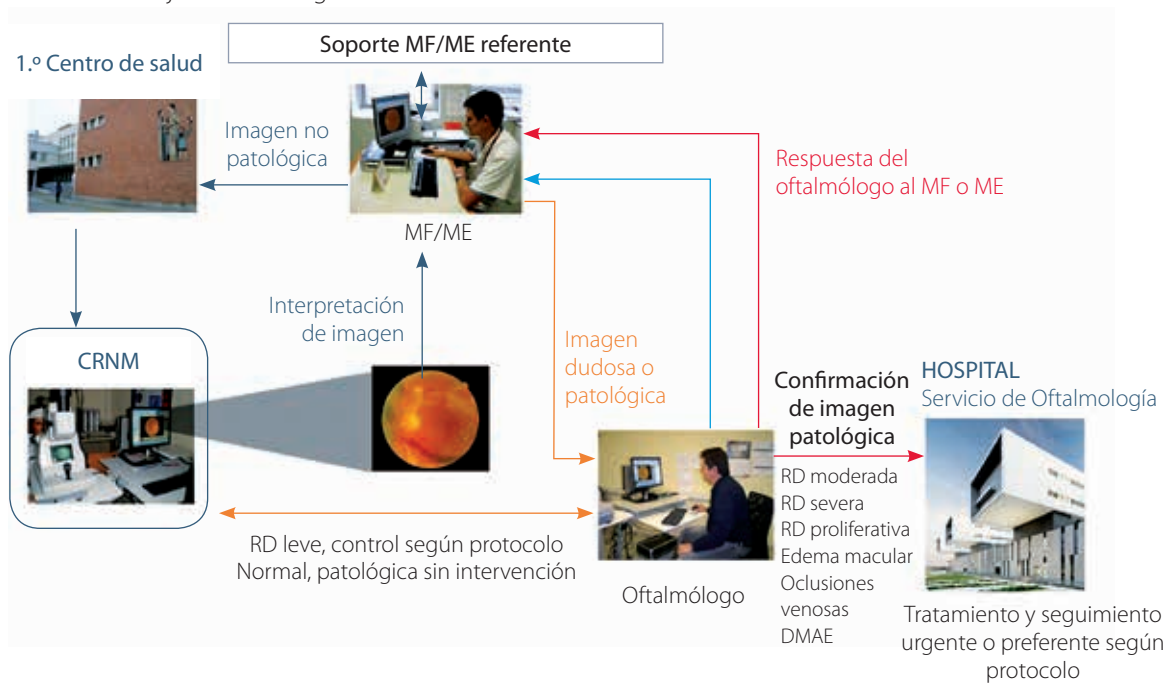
Soporte MF/ME referente

1.º Centro de salud

Imagen no patológica

MF/ME

Respuesta del oftalmólogo al MF o ME

Interpretación de imagen

CRNM

Imagen dudosa o patológica

Confirmación de imagen patológica

HOSPITAL
Servicio de Oftalmología

RD moderada
RD severa
RD proliferativa
Edema macular
Oclusiones venosas
DMAE

RD leve, control según protocolo
Normal, patológica sin intervención

Oftalmólogo

Tratamiento y seguimiento urgente o preferente según protocolo